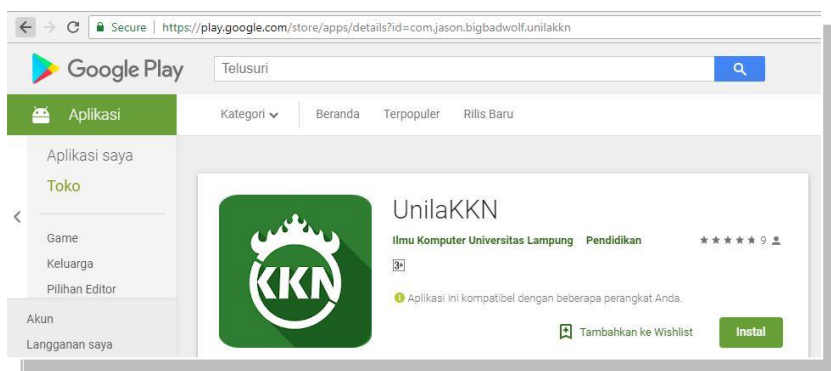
Secure | https://play.google.com/store/apps/details?id=com.jason.bigbadwolf.unilakkn

Google Play

Telusuri

Aplikasi

Kategori

Beranda

Terpopuler

Rilis Baru

Aplikasi saya

Toko

Game

Keluarga

Pilihan Editor

Akun

Langganan saya

KKN

UnilaKKN

Ilmu Komputer Universitas Lampung

Pendidikan

9

3+

Aplikasi ini kompatibel dengan beberapa perangkat Anda.

Tambahkan ke Wishlist

Instal